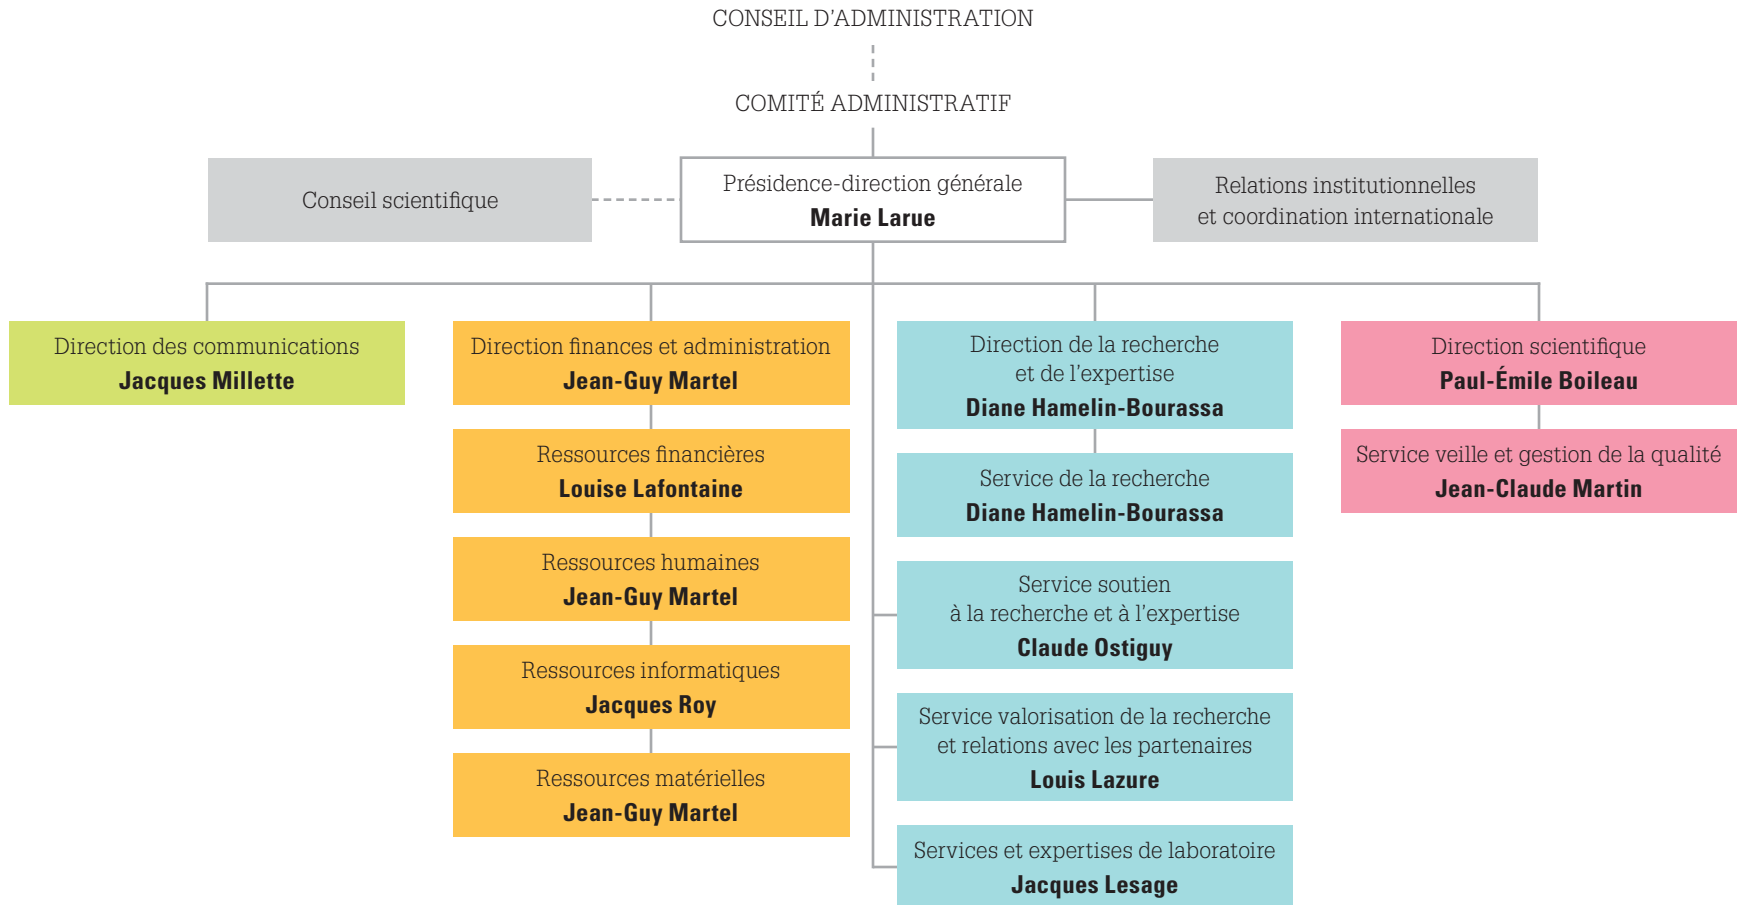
CONSEIL D'ADMINISTRATION

COMITÉ ADMINISTRATIF

Conseil scientifique

Présidence-direction générale
**Marie Larue**

Relations institutionnelles et coordination internationale

Direction des communications
**Jacques Millette**

Direction finances et administration
**Jean-Guy Martel**

Ressources financières
**Louise Lafontaine**

Ressources humaines
**Jean-Guy Martel**

Ressources informatiques
**Jacques Roy**

Ressources matérielles
**Jean-Guy Martel**

Direction de la recherche et de l'expertise
**Diane Hamelin-Bourassa**

Service de la recherche
**Diane Hamelin-Bourassa**

Service soutien à la recherche et à l'expertise
**Claude Ostiguy**

Service valorisation de la recherche et relations avec les partenaires
**Louis Lazure**

Services et expertises de laboratoire
**Jacques Lesage**

Direction scientifique
**Paul-Émile Boileau**

Service veille et gestion de la qualité
**Jean-Claude Martin**